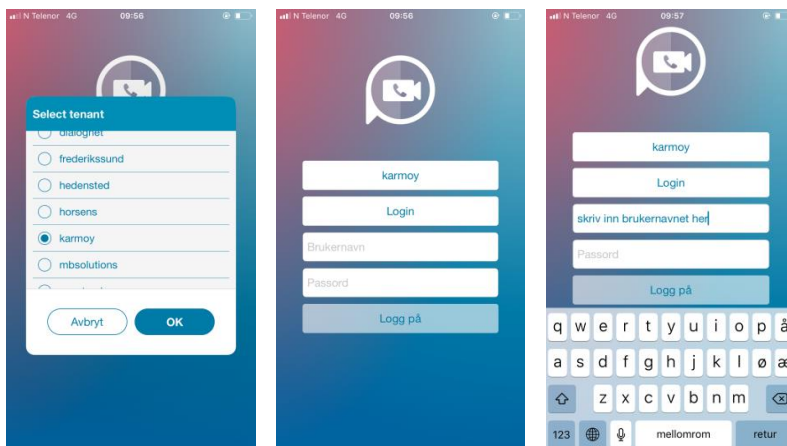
N Telenor 4G 09:56

Select tenant

dialognet

frederikssund

hedensted

horsens

karmoy

mbsolutions

Avbryt

OK

N Telenor 4G 09:56

karmoy

Login

Brukernavn

Passord

Logg på

N Telenor 4G 09:57

karmoy

Login

skriv inn brukernavnet her

Passord

Logg på

q w e r t y u i o p å

a s d f g h j k l ø æ

z x c v b n m

123

mellomrom

retur